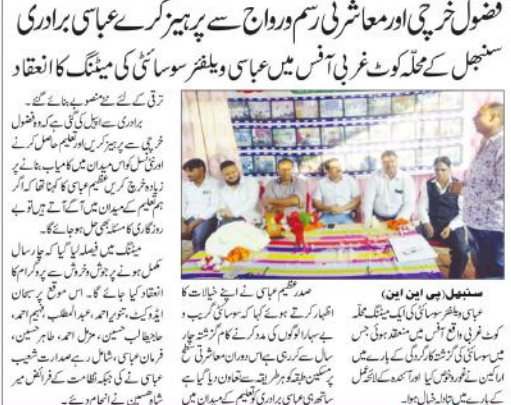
فضول خرچی اور معاشرتی رسم ورواج سے پرہیز کرے عباسی برادری

سنبھل کے محلہ کوٹ غربی آفس میں عباسی ویلفیئر سوسائٹی کی میٹنگ کا انعقاد

ترقی کے لئے نئے منصوبے بنائے گئے۔ برادری سے اپیل کی گئی ہے کہ وہ فضول خرچی سے پرہیز کریں اور تعلیم حاصل کرنے اور نئی نسل کو اس میدان میں کامیاب بنانے پر زیادہ خرچ کریں عظیم عباسی کا کہنا تھا کہ اگر ہم تعلیم کے میدان میں آگے آتے ہیں تو بے روزگاری کا مسئلہ بھی حل ہو جائے گا۔ میٹنگ میں فیصلہ لیا گیا کہ چار سال مکمل ہونے پر جون و اکتوبر میں ایک پروگرام کا انعقاد کیا جائے گا۔ اس موقع پر سبحان ایڈوکیٹ، شاہ رخ، عبدالمطلب، انیس احمد، حافظ لب حسین، مزمل احمد، طاہر حسین، فرمان عباسی، شاداب، شامل رہے صدارت شبیر عباسی نے کی جبکہ نظامت کے فرائض میر شاہ حسین نے انجام دیئے۔

صدر عظیم عباسی نے اپنے خیالات کا اظہار کرتے ہوئے کہا کہ سوسائٹی کریب بے سہارا لوگوں کی مدد کرنے کا کام گزشتہ چار سال سے کر رہی ہے اس دوران معاشرتی طور پر مسکین طبقہ کو ہر طریقے سے تعاون دیا گیا ہے ساتھ ہی عباسی برادری کو تعلیم کے میدان میں

سنبھل (پی این این)
عباسی ویلفیئر سوسائٹی کی ایک میٹنگ محلہ کوٹ غربی واقع آفس میں منعقد ہوئی جس میں سوسائٹی کی گزشتہ کارکردگی کے بارے میں اراکین نے غور وخوض کیا اور آئندہ کے لائحہ عمل کے بارے میں تبادلہ خیال ہوا